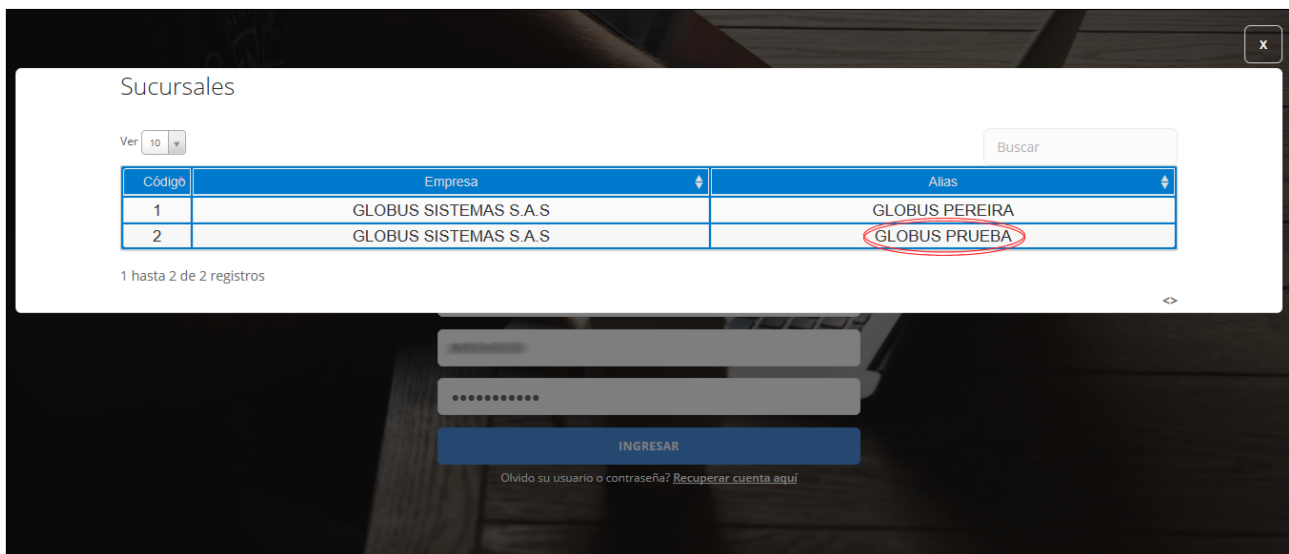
x

Sucursales

Ver 10

Buscar

| Código | Empresa | Alias |
|---|---|---|
| 1 | GLOBUS SISTEMAS S.A.S | GLOBUS PEREIRA |
| 2 | GLOBUS SISTEMAS S.A.S | GLOBUS PRUEBA |

1 hasta 2 de 2 registros

<>

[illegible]

••••••••••••

INGRESAR

Olvido su usuario o contraseña? Recuperar cuenta aquí